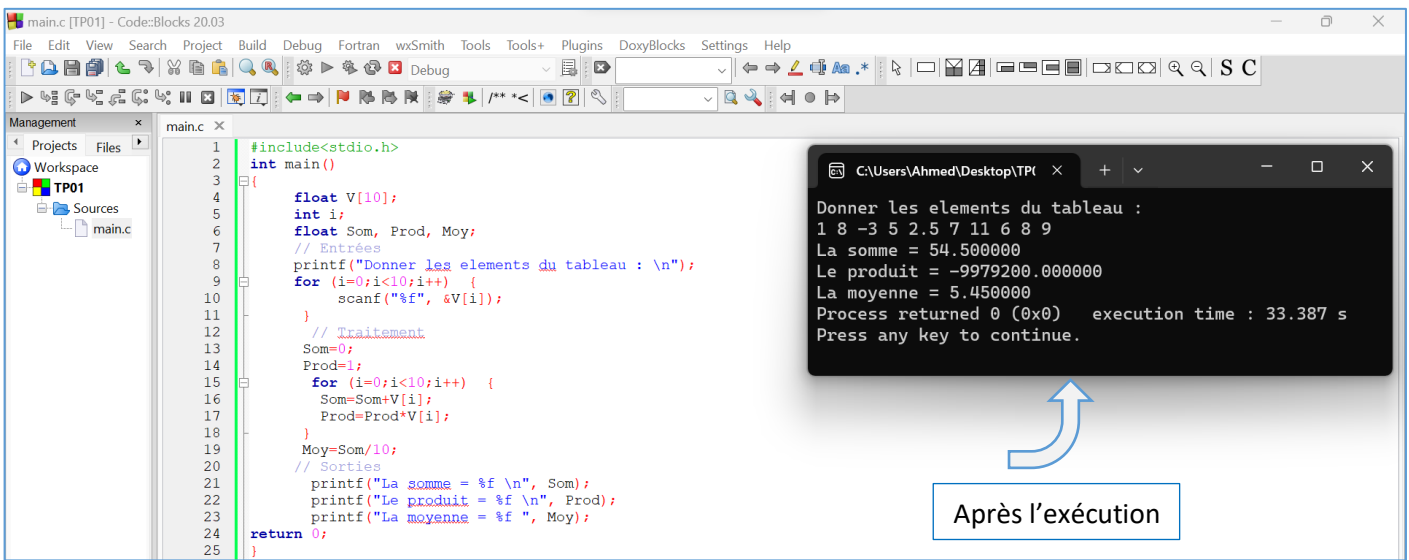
main.c [TP01] - Code::Blocks 20.03

File Edit View Search Project Build Debug Fortran wxSmith Tools Tools+ Plugins DoxyBlocks Settings Help

Debug

/** *<

S C

Management

Projects Files

Workspace
TP01
Sources
main.c

main.c

1 #include<stdio.h>
2 int main()
3 {
4 float V[10];
5 int i;
6 float Som, Prod, Moy;
7 // Entrées
8 printf("Donner les elements du tableau : \n");
9 for (i=0;i<10;i++) {
10 scanf("%f", &V[i]);
11 }
12 // Traitement
13 Som=0;
14 Prod=1;
15 for (i=0;i<10;i++) {
16 Som=Som+V[i];
17 Prod=Prod*V[i];
18 }
19 Moy=Som/10;
20 // Sorties
21 printf("La somme = %f \n", Som);
22 printf("Le produit = %f \n", Prod);
23 printf("La moyenne = %f ", Moy);
24 return 0;
25 }

C:\Users\Ahmed\Desktop\TP(

Donner les elements du tableau :
1 8 -3 5 2.5 7 11 6 8 9
La somme = 54.500000
Le produit = -9979200.000000
La moyenne = 5.450000
Process returned 0 (0x0) execution time : 33.387 s
Press any key to continue.

Après l’exécution